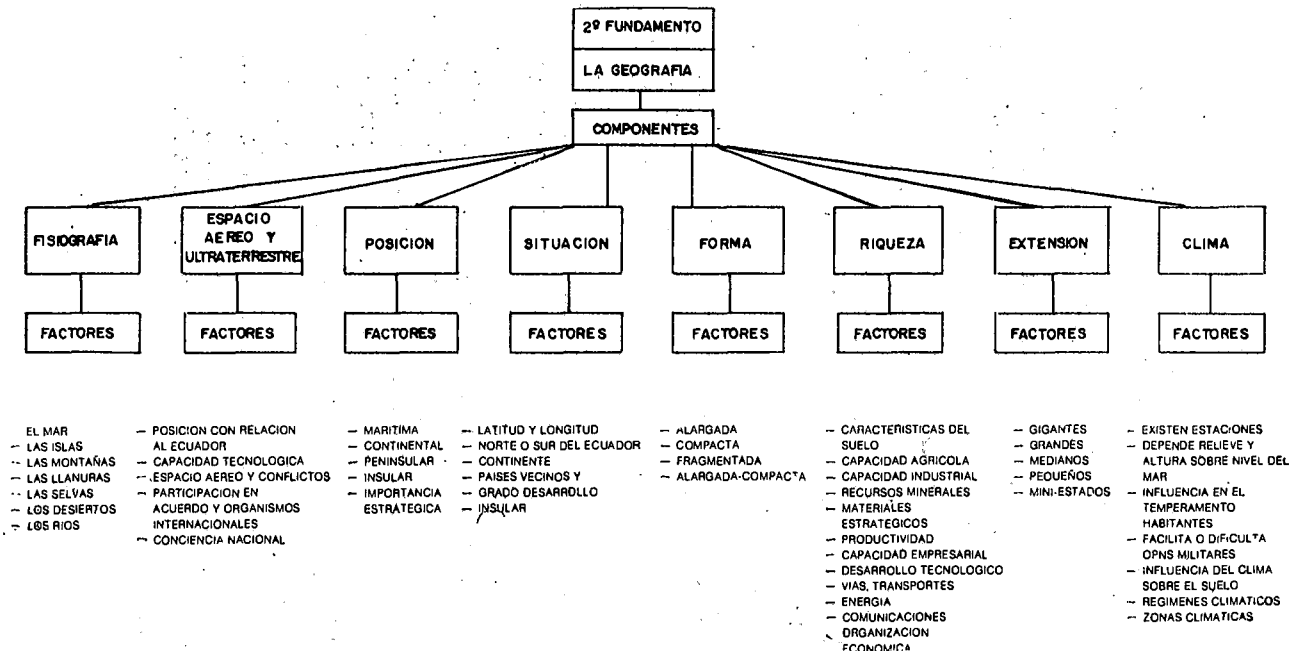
2º FUNDAMENTO

LA GEOGRAFIA

COMPONENTES

FISIOGRAFIA

FACTORES

EL MAR
– LAS ISLAS
– LAS MONTAÑAS
– LAS LLANURAS
– LAS SELVAS
– LOS DESIERTOS
– LOS RIOS

ESPACIO AEREO Y ULTRATERRESTRE

FACTORES

– POSICION CON RELACION AL ECUADOR
– CAPACIDAD TECNOLOGICA
– ESPACIO AEREO Y CONFLICTOS
– PARTICIPACION EN ACUERDO Y ORGANISMOS INTERNACIONALES
– CONCIENCIA NACIONAL

POSICION

FACTORES

– MARITIMA
– CONTINENTAL
– PENINSULAR
– INSULAR
– IMPORTANCIA ESTRATEGICA

SITUACION

FACTORES

– LATITUD Y LONGITUD
– NORTE O SUR DEL ECUADOR
– CONTINENTE
– PAISES VECINOS Y
– GRADO DESARROLLO
– INSULAR

FORMA

FACTORES

– ALARGADA
– COMPACTA
– FRAGMENTADA
– ALARGADA-COMPACTA

RIQUEZA

FACTORES

– CARACTERISTICAS DEL SUELO
– CAPACIDAD AGRICOLA
– CAPACIDAD INDUSTRIAL
– RECURSOS MINERALES
– MATERIALES ESTRATEGICOS
– PRODUCTIVIDAD
– CAPACIDAD EMPRESARIAL
– DESARROLLO TECNOLOGICO
– VIAS, TRANSPORTES
– ENERGIA
– COMUNICACIONES
– ORGANIZACION ECONOMICA

EXTENSION

FACTORES

– GIGANTES
– GRANDES
– MEDIANOS
– PEQUEÑOS
– MINI-ESTADOS

CLIMA

FACTORES

– EXISTEN ESTACIONES
– DEPENDE RELIEVE Y ALTURA SOBRE NIVEL DEL MAR
– INFLUENCIA EN EL TEMPERAMENTO HABITANTES
– FACILITA O DIFICULTA OPNS MILITARES
– INFLUENCIA DEL CLIMA SOBRE EL SUELO
– REGIMENES CLIMATICOS
– ZONAS CLIMATICAS